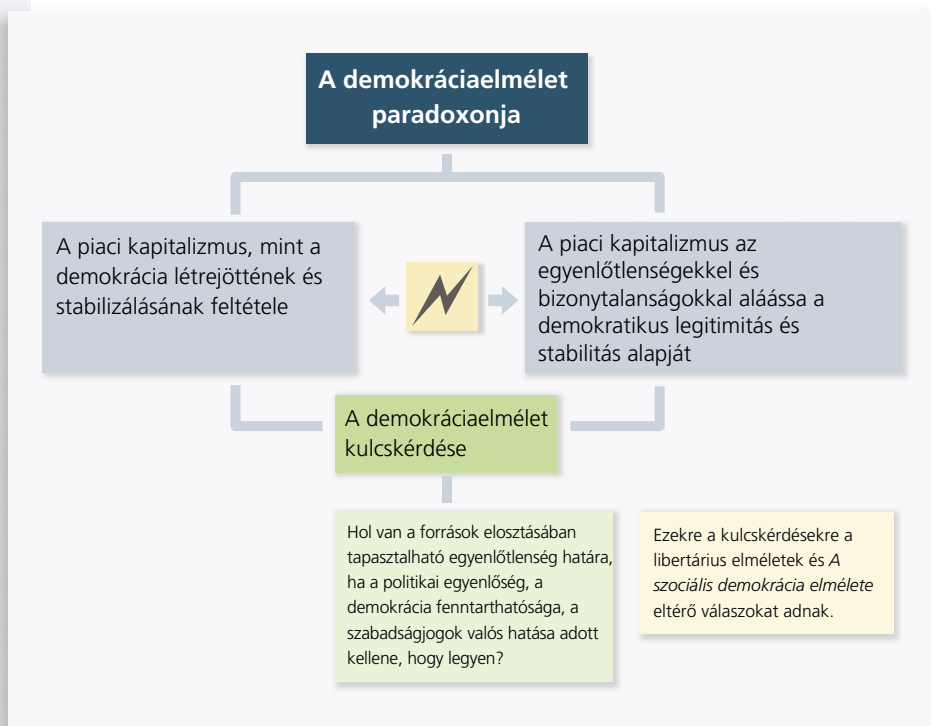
A demokráciaelmélet paradoxonja

A piaci kapitalizmus, mint a demokrácia létrejöttének és stabilizálásának feltétele

A piaci kapitalizmus az egyenlőtlenségekkel és bizonytalanságokkal aláássa a demokratikus legitimitás és stabilitás alapját

A demokráciaelmélet kulcskérdése

Hol van a források elosztásában tapasztalható egyenlőtlenség határa, ha a politikai egyenlőség, a demokrácia fenntarthatósága, a szabadságjogok valós hatása adott kellene, hogy legyen?

Ezekre a kulcskérdésekre a libertárius elméletek és *A szociális demokrácia elmélete* eltérő válaszokat adnak.